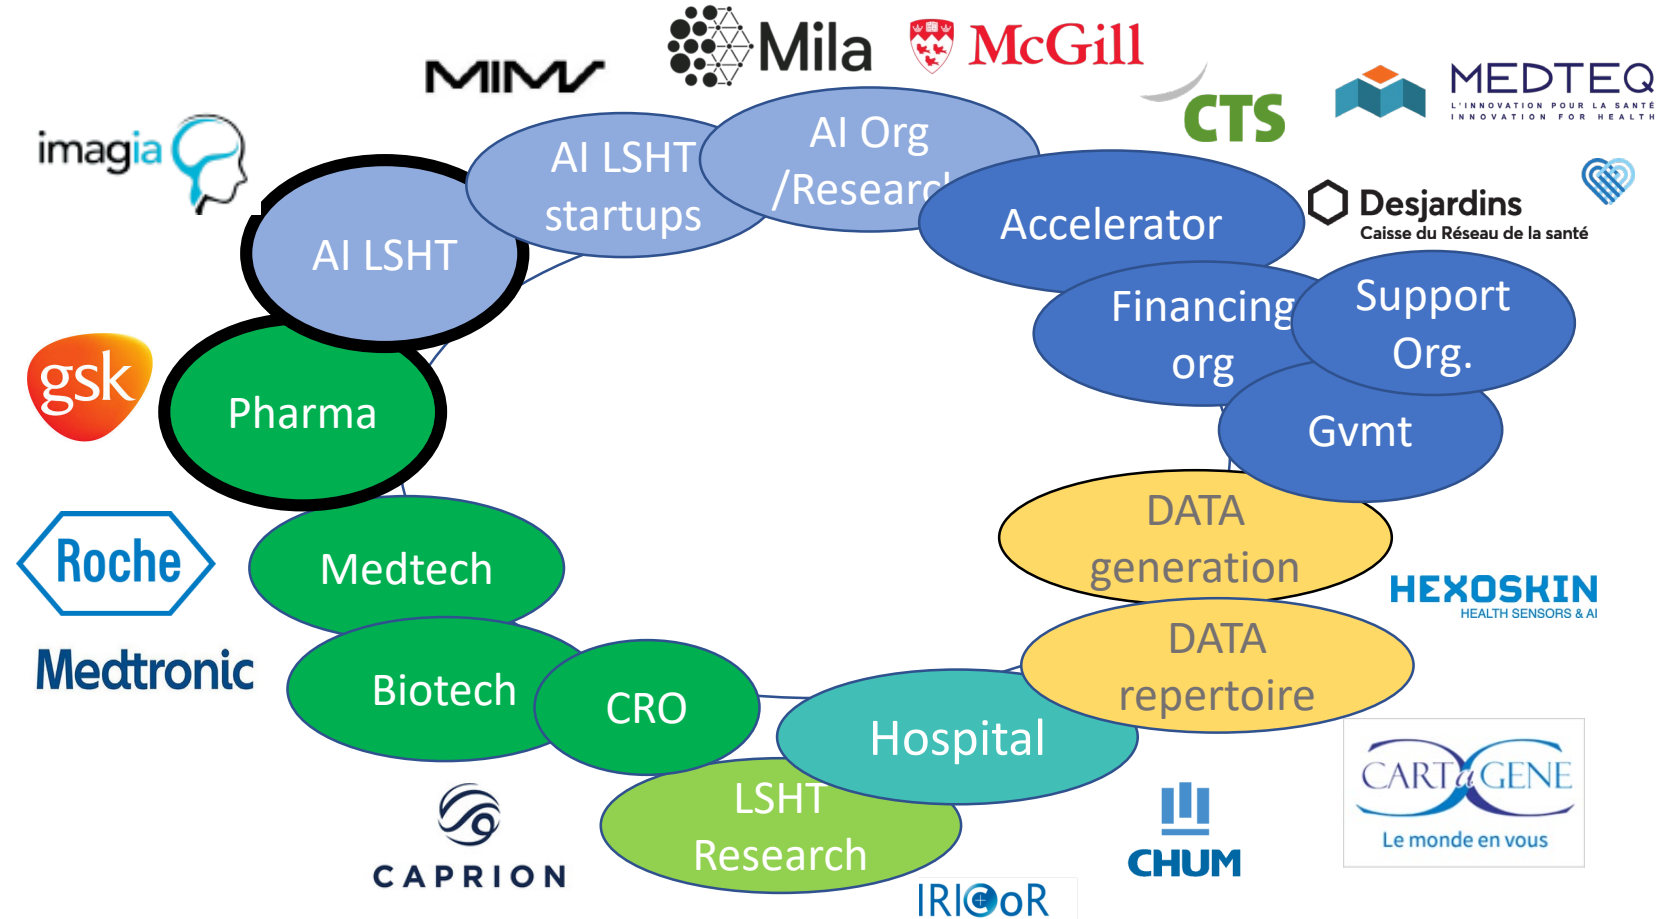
MIMV

Mila

McGill

MEDTEQ
L'INNOVATION POUR LA SANTÉ
INNOVATION FOR HEALTH

CTS

imagia

AI LSHT startups

AI Org /Research

Accelerator

Desjardins
Caisse du Réseau de la santé

AI LSHT

Financing org

Support Org.

gsk

Pharma

Gvmt

DATA generation

Roche

Medtech

HEXOSKIN
HEALTH SENSORS & AI

Medtronic

Biotech

CRO

DATA repertoire

Hospital

CARTaGENE
Le monde en vous

LSHT Research

CHUM

CAPRION

IRICoR